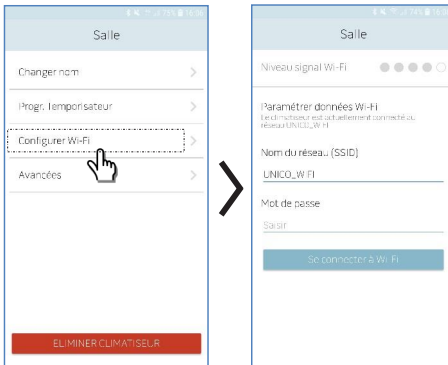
Salle

Changer nom

Progr. Temporisateur

Configurer Wi-Fi

Avancées

ELIMINER CLIMATISEUR

Salle

Niveau signal Wi-Fi

Paramétrer données Wi-Fi
Le climatiseur est actuellement connecté au réseau UNICO_WIFI

Nom du réseau (SSID)

UNICO_WIFI

Mot de passe

Saisir

Se connecter à Wi-Fi